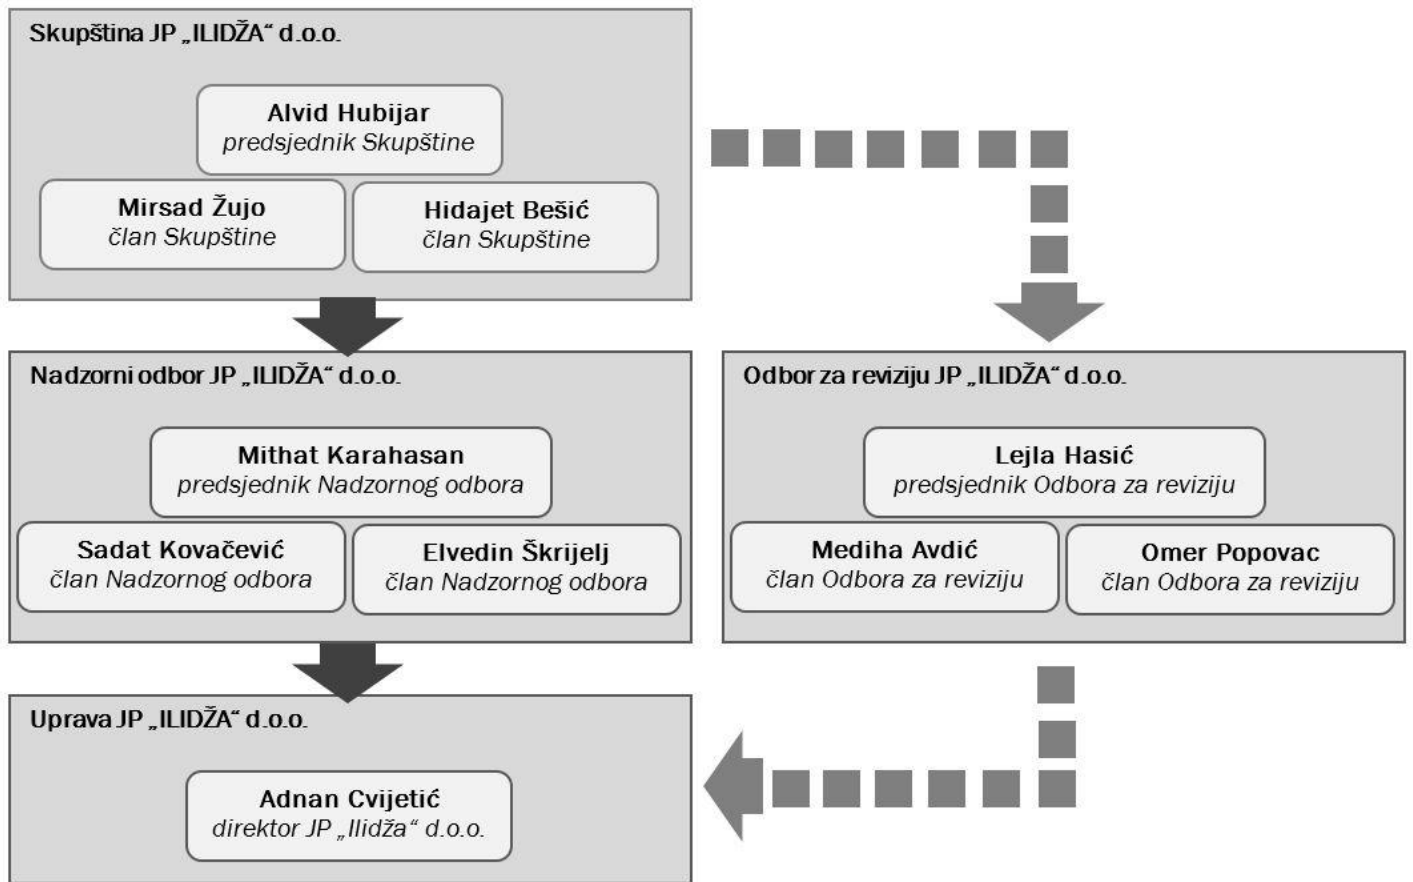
Skupština JP „ILIDŽA“ d.o.o.

Alvid Hubijar
predsjednik Skupštine

Mirsad Žujo
član Skupštine

Hidajet Bešić
član Skupštine

Nadzorni odbor JP „ILIDŽA“ d.o.o.

Mithat Karahasan
predsjednik Nadzornog odbora

Sadat Kovačević
član Nadzornog odbora

Elvedin Škrijelj
član Nadzornog odbora

Odbor za reviziju JP „ILIDŽA“ d.o.o.

Lejla Hasić
predsjednik Odbora za reviziju

Mediha Avdić
član Odbora za reviziju

Omer Popovac
član Odbora za reviziju

Uprava JP „ILIDŽA“ d.o.o.

Adnan Cvijetić
direktor JP „Ilidža“ d.o.o.